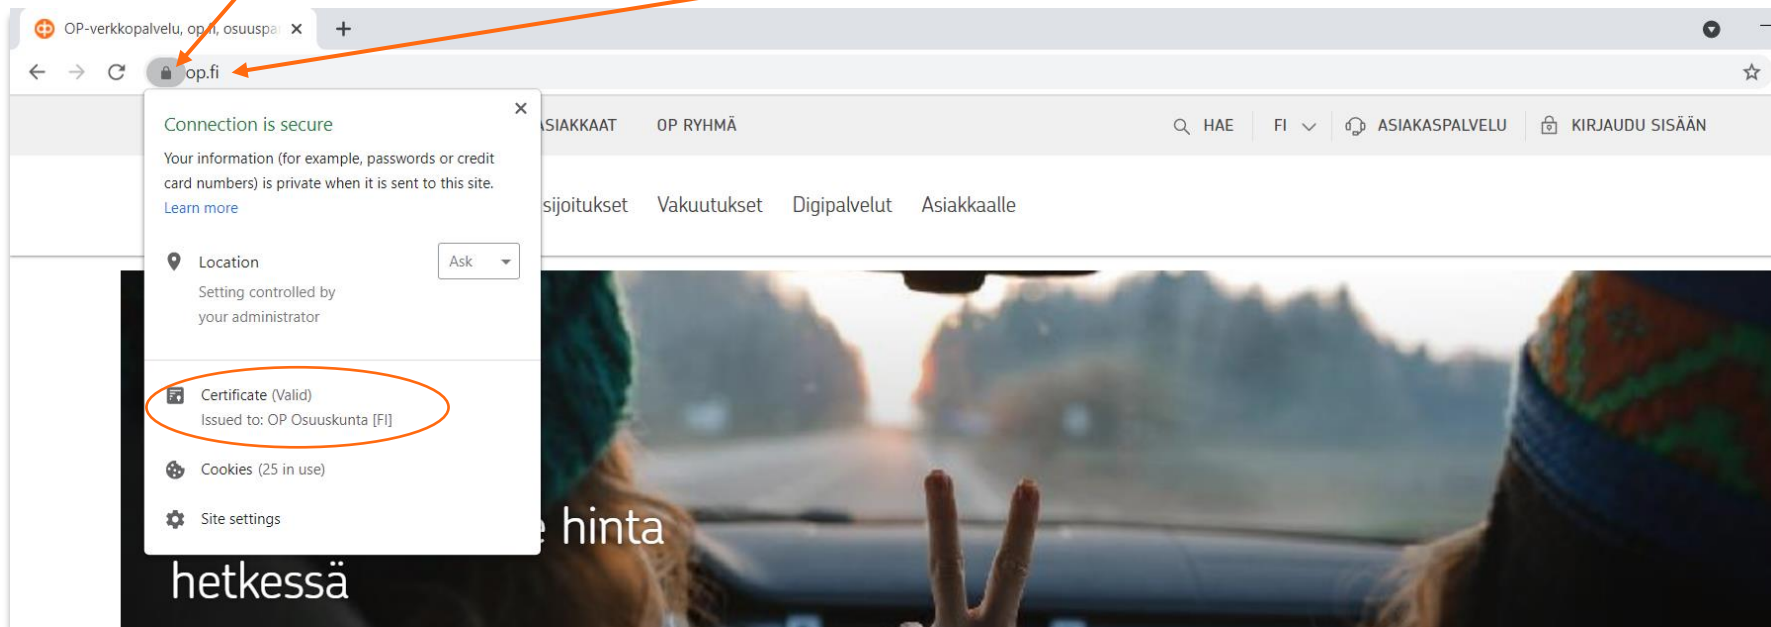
OP-verkkopalvelu, op.fi, osuuspa ×

op.fi

Connection is secure

Your information (for example, passwords or credit card numbers) is private when it is sent to this site.
Learn more

Location
Setting controlled by your administrator
Ask

Certificate (Valid)
Issued to: OP Osuuskunta [FI]

Cookies (25 in use)

Site settings

ASIAKKAAT OP RYHMÄ HAE FI ASIAKASPALVELU KIRJAUDU SISÄÄN

sijoitukset Vakuutukset Digipalvelut Asiakkaalle

hinta
hetkessä